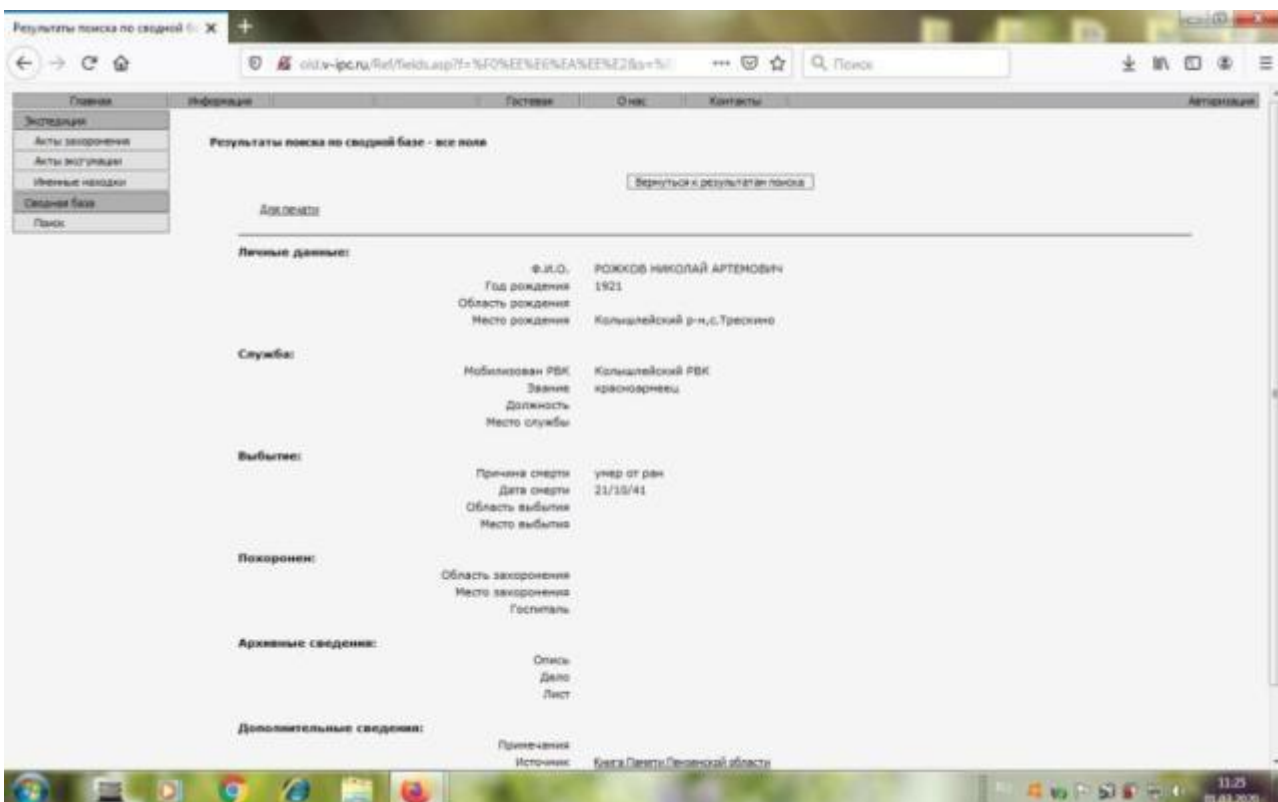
Результаты поиска по сводной б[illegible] ×

old.v-ipc.ru/Ref/fields.asp?f=%F0%EE%E6%EA%EE%E2&s=%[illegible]

Поиск

Главная | Информация | Гостевая | О нас | Контакты | Авторизация

Экспедиции
Акты захоронения
Акты эксгумации
Именные находки
Сводная база
Поиск

Результаты поиска по сводной базе - все поля

Вернуться к результатам поиска

Для печати

Личные данные:

| | |
|---|---|
| Ф.И.О. | РОЖКОВ НИКОЛАЙ АРТЕМОВИЧ |
| Год рождения | 1921 |
| Область рождения | |
| Место рождения | Колышлейский р-н,с.Трескино |

Служба:

| | |
|---|---|
| Мобилизован РВК | Колышлейский РВК |
| Звание | красноармеец |
| Должность | |
| Место службы | |

Выбытие:

| | |
|---|---|
| Причина смерти | умер от ран |
| Дата смерти | 21/10/41 |
| Область выбытия | |
| Место выбытия | |

Похоронен:

| | |
|---|---|
| Область захоронения | |
| Место захоронения | |
| Госпиталь | |

Архивные сведения:

| | |
|---|---|
| Опись | |
| Дело | |
| Лист | |

Дополнительные сведения:

| | |
|---|---|
| Примечания | |
| Источник | Книга Памяти Пензенской области |

11:25
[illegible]